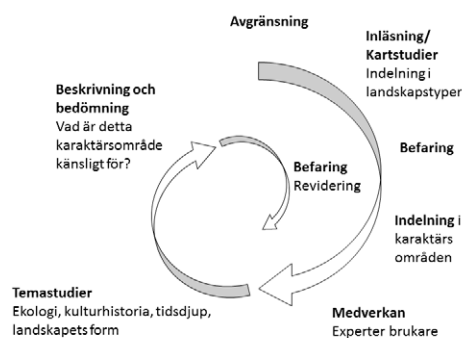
Avgränsning

Inläsning/ Kartstudier
Indelning i landskapstyper

Befaring

Indelning i karaktärs områden

Medverkan
Experter brukare

Temastudier
Ekologi, kulturhistoria, tidsdjup, landskapets form

Beskrivning och bedömning
Vad är detta karaktärsområde känsligt för?

Befaring
Revidering